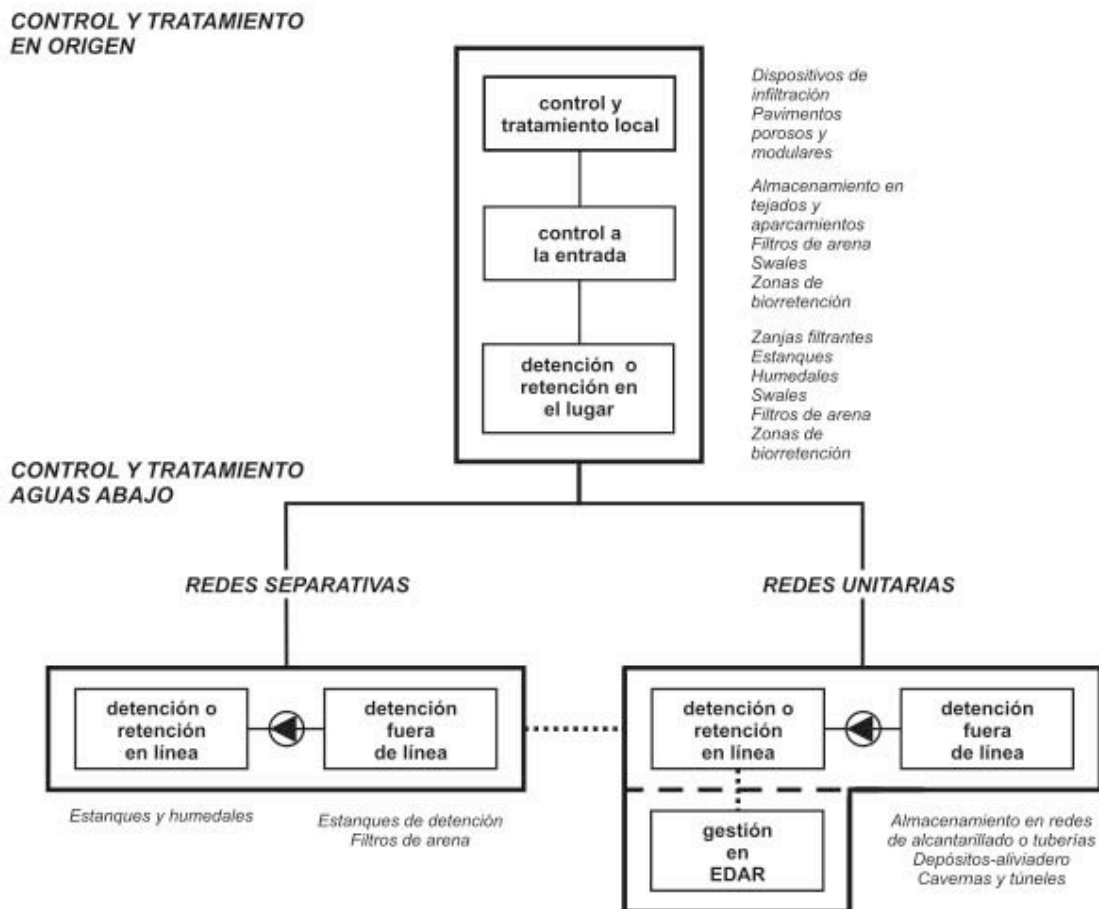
CONTROL Y TRATAMIENTO EN ORIGEN

control y tratamiento local

Dispositivos de infiltración
Pavimentos porosos y modulares

control a la entrada

Almacenamiento en tejados y aparcamientos
Filtros de arena
Swales
Zonas de biorretención

detención o retención en el lugar

Zanjas filtrantes
Estanques
Humedales
Swales
Filtros de arena
Zonas de biorretención

CONTROL Y TRATAMIENTO AGUAS ABAJO

REDES SEPARATIVAS

REDES UNITARIAS

detención o retención en línea

detención fuera de línea

detención o retención en línea

detención fuera de línea

gestión en EDAR

Estanques y humedales

Estanques de detención
Filtros de arena

Almacenamiento en redes de alcantarillado o tuberías
Depósitos-aliviadero
Cavernas y túneles